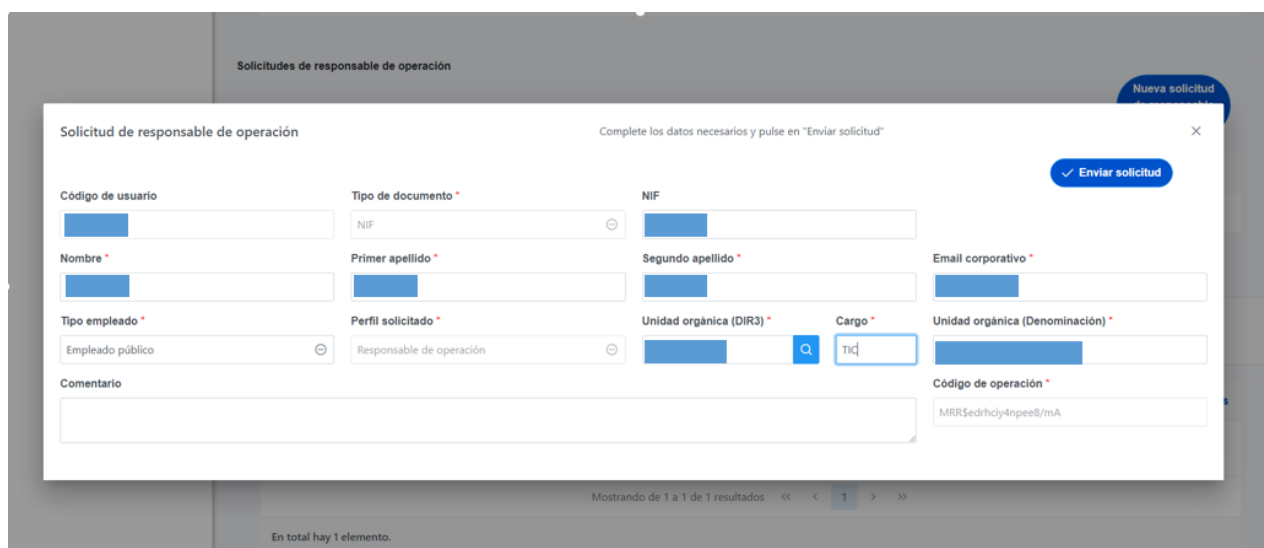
Solicitudes de responsable de operación

Nueva solicitud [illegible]

Solicitud de responsable de operación

Complete los datos necesarios y pulse en "Enviar solicitud"

×

✓ Enviar solicitud

Código de usuario

Tipo de documento *

NIF

NIF

Nombre *

Primer apellido *

Segundo apellido *

Email corporativo *

Tipo empleado *

Empleado público

Perfil solicitado *

Responsable de operación

Unidad orgánica (DIR3) *

Cargo *

TIC

Unidad orgánica (Denominación) *

Comentario

Código de operación *

MRR$edrhciy4npee8/mA

Mostrando de 1 a 1 de 1 resultados « ‹ 1 › »

En total hay 1 elemento.